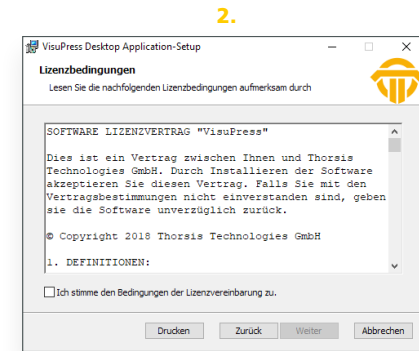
2.

VisuPress Desktop Application-Setup

Lizenzbedingungen

Lesen Sie die nachfolgenden Lizenzbedingungen aufmerksam durch

SOFTWARE LIZENZVERTRAG "VisuPress"

Dies ist ein Vertrag zwischen Ihnen und Thorsis Technologies GmbH. Durch Installieren der Software akzeptieren Sie diesen Vertrag. Falls Sie mit den Vertragsbestimmungen nicht einverstanden sind, geben sie die Software unverzüglich zurück.

© Copyright 2018 Thorsis Technologies GmbH

1. DEFINITIONEN:

Ich stimme den Bedingungen der Lizenzvereinbarung zu.

Drucken

Zurück

Weiter

Abbrechen